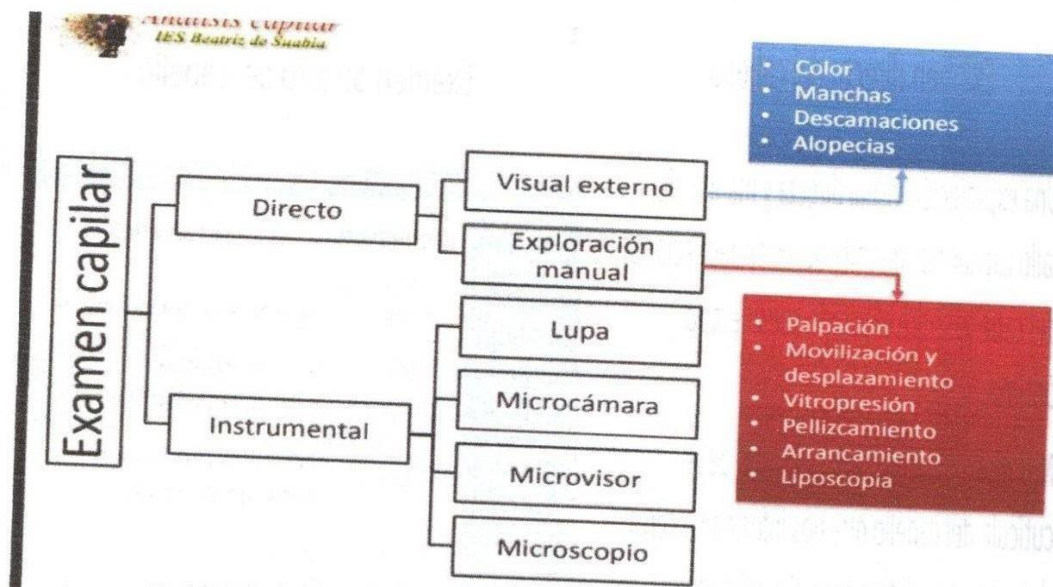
Análisis capilar
IES Beatriz de Suabia

Examen capilar

Directo

Instrumental

Visual externo

Exploración manual

Lupa

Microcámara

Microvisor

Microscopio

• Color
• Manchas
• Descamaciones
• Alopecias

• Palpación
• Movilización y desplazamiento
• Vitropresión
• Pellizcamiento
• Arrancamiento
• Liposcopia